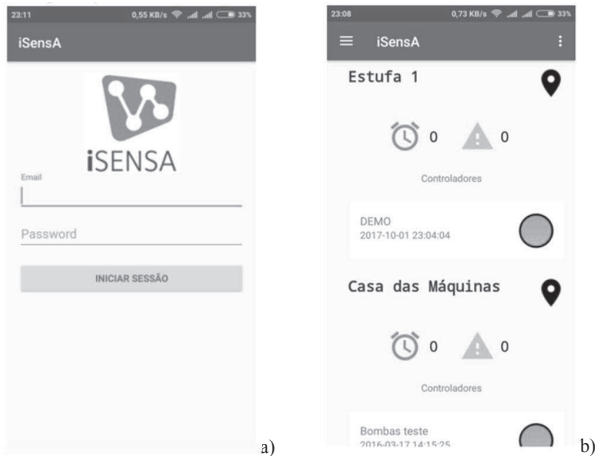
23:11 0,55 KB/s 33%

iSensA

iSENSA

Email

Password

INICIAR SESSÃO

a)

23:08 0,73 KB/s 33%

iSensA

Estufa 1

0 0

Controladores

DEMO
2017-10-01 23:04:04

Casa das Máquinas

0 0

Controladores

Bombas teste
2016-03-17 14:15:25

b)